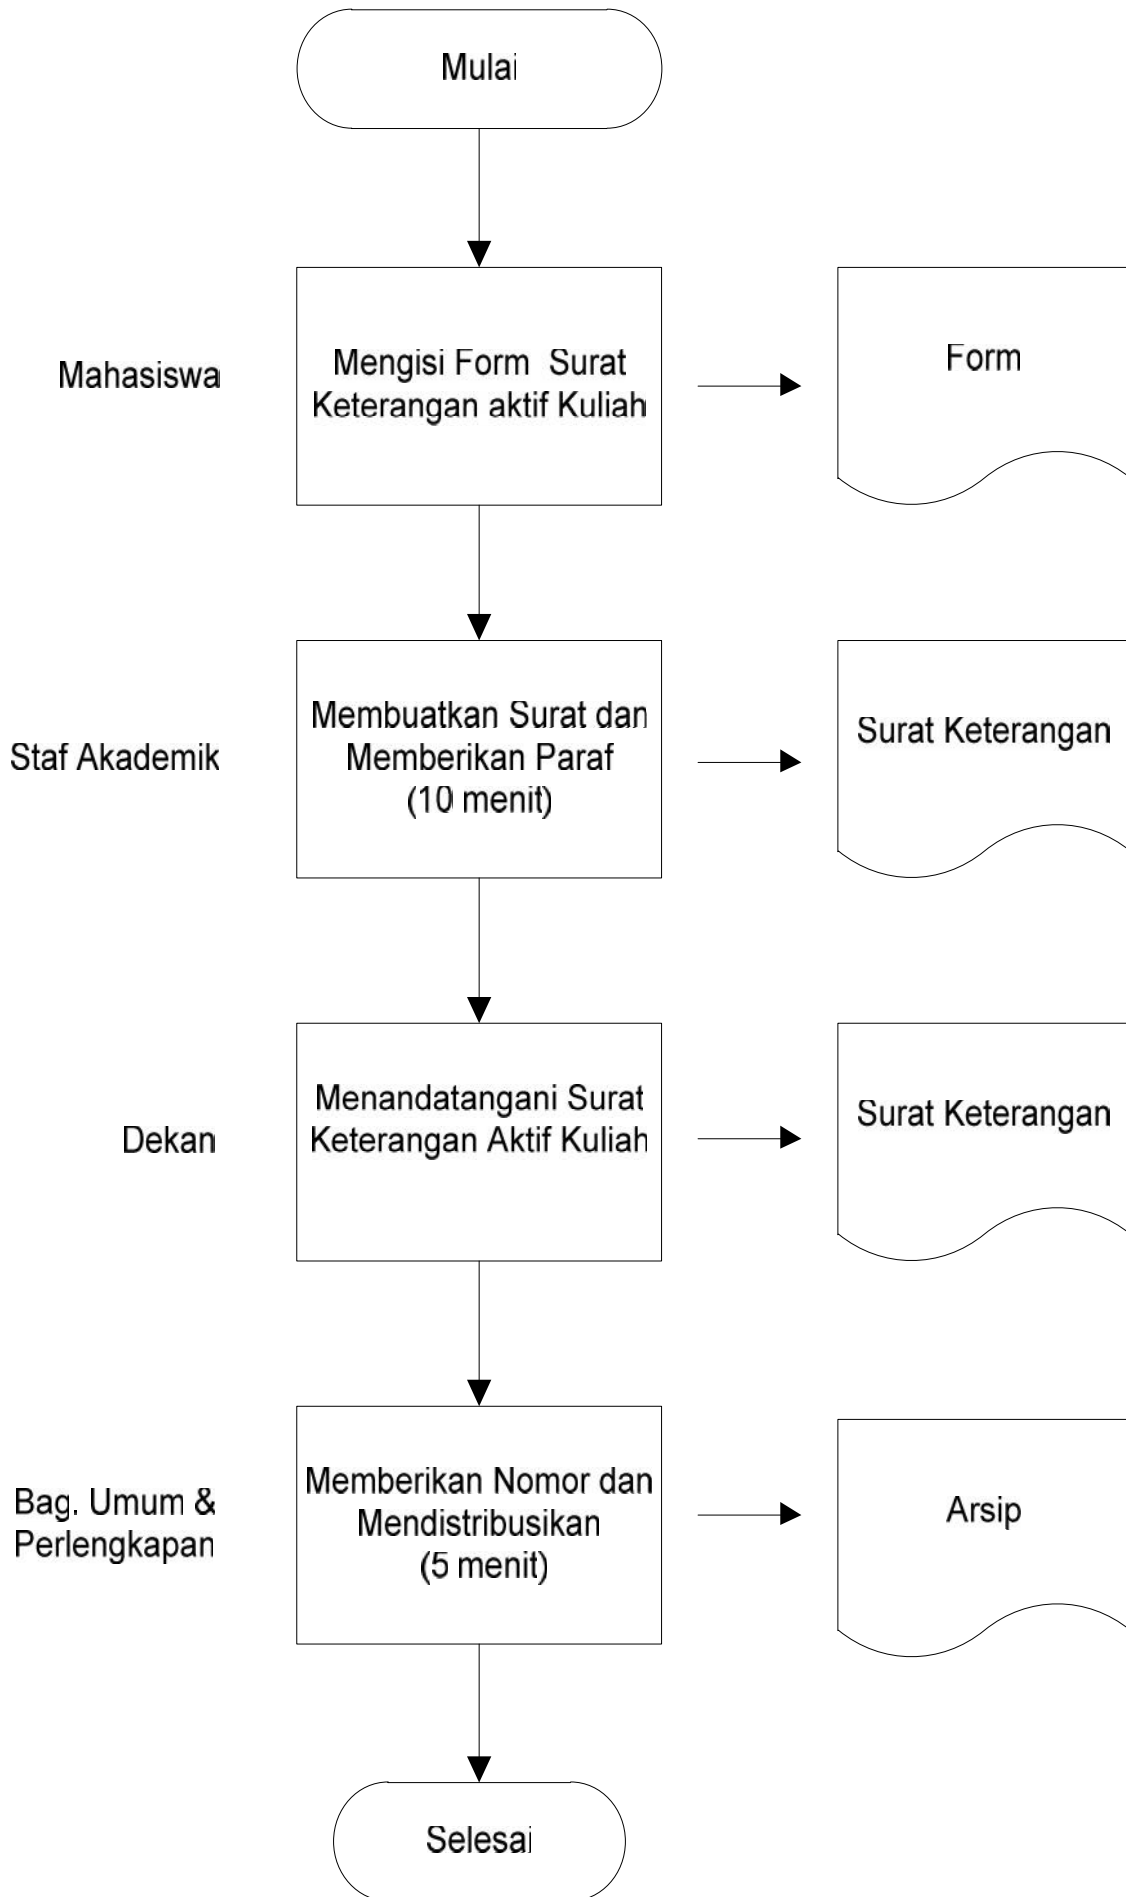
Mulai

Mahasiswa

Mengisi Form Surat Keterangan aktif Kuliah

Form

Staf Akademik

Membuatkan Surat dan Memberikan Paraf (10 menit)

Surat Keterangan

Dekan

Menandatangani Surat Keterangan Aktif Kuliah

Surat Keterangan

Bag. Umum & Perlengkapan

Memberikan Nomor dan Mendistribusikan (5 menit)

Arsip

Selesai